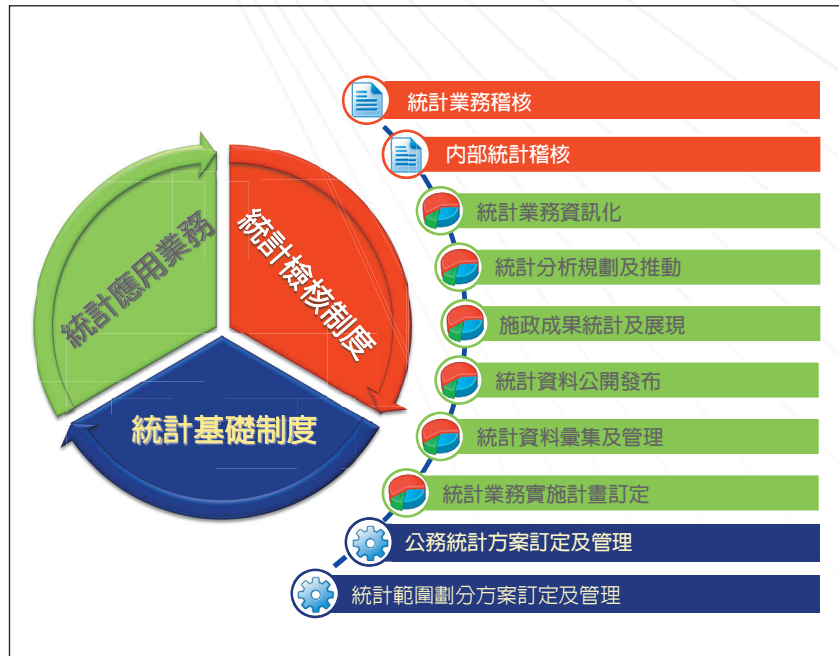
統計應用業務

統計檢核制度

統計基礎制度

統計業務稽核

內部統計稽核

統計業務資訊化

統計分析規劃及推動

施政成果統計及展現

統計資料公開發布

統計資料彙集及管理

統計業務實施計畫訂定

公務統計方案訂定及管理

統計範圍劃分方案訂定及管理